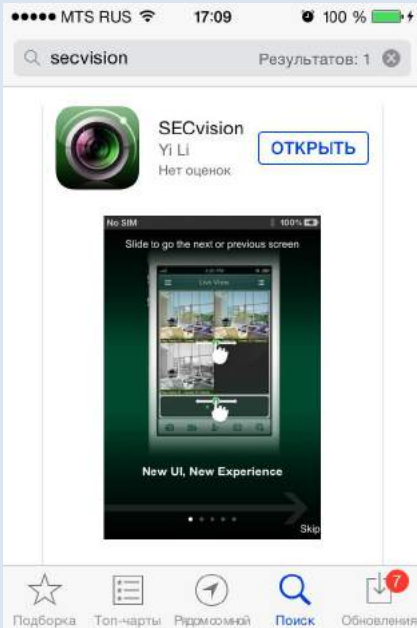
●●●●● MTS RUS 17:09 100 %

secvision Результатов: 1

SECvision
Yi Li
Нет оценок
ОТКРЫТЬ

No SIM 100%
Slide to go the next or previous screen
Live View
New UI, New Experience
Skip

Подборка Топ-чарты Рядом со мной Поиск Обновления 7